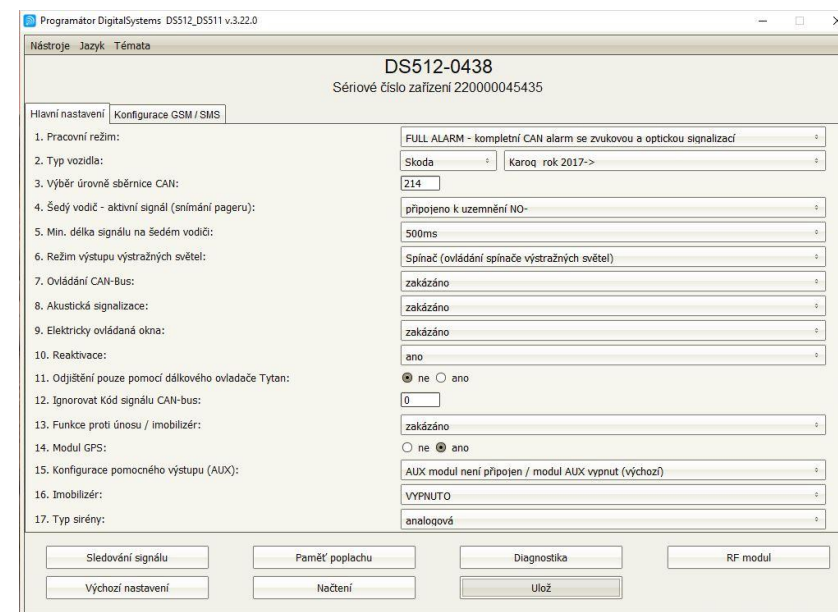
Programátor DigitalSystems DS512_DS511 v.3.22.0

Nástroje Jazyk Témata

DS512-0438
Sériové číslo zařízení 220000045435

Hlavní nastavení | Konfigurace GSM / SMS

| | |
|---|---|
| 1. Pracovní režim: | FULL ALARM - kompletní CAN alarm se zvukovou a optickou signalizací |
| 2. Typ vozidla: | Skoda / Karoq rok 2017-> |
| 3. Výběr úrovně sběrnice CAN: | 214 |
| 4. Šedý vodič - aktivní signál (snímání pageru): | připojeno k uzemnění NO- |
| 5. Min. délka signálu na šedém vodiči: | 500ms |
| 6. Režim výstupu výstražných světel: | Spínač (ovládání spínače výstražných světel) |
| 7. Ovládání CAN-Bus: | zakázáno |
| 8. Akustická signalizace: | zakázáno |
| 9. Elektricky ovládaná okna: | zakázáno |
| 10. Reaktivace: | ano |
| 11. Odjištění pouze pomocí dálkového ovladače Tytan: | ne ano |
| 12. Ignorovat Kód signálu CAN-bus: | 0 |
| 13. Funkce proti únosu / imobilizér: | zakázáno |
| 14. Modul GPS: | ne ano |
| 15. Konfigurace pomocného výstupu (AUX): | AUX modul není připojen / modul AUX vypnut (výchozí) |
| 16. Imobilizér: | VYPNUTO |
| 17. Typ sirény: | analogová |

Sledování signálu | Paměť poplachu | Diagnostika | RF modul
Výchozí nastavení | Načtení | Ulož